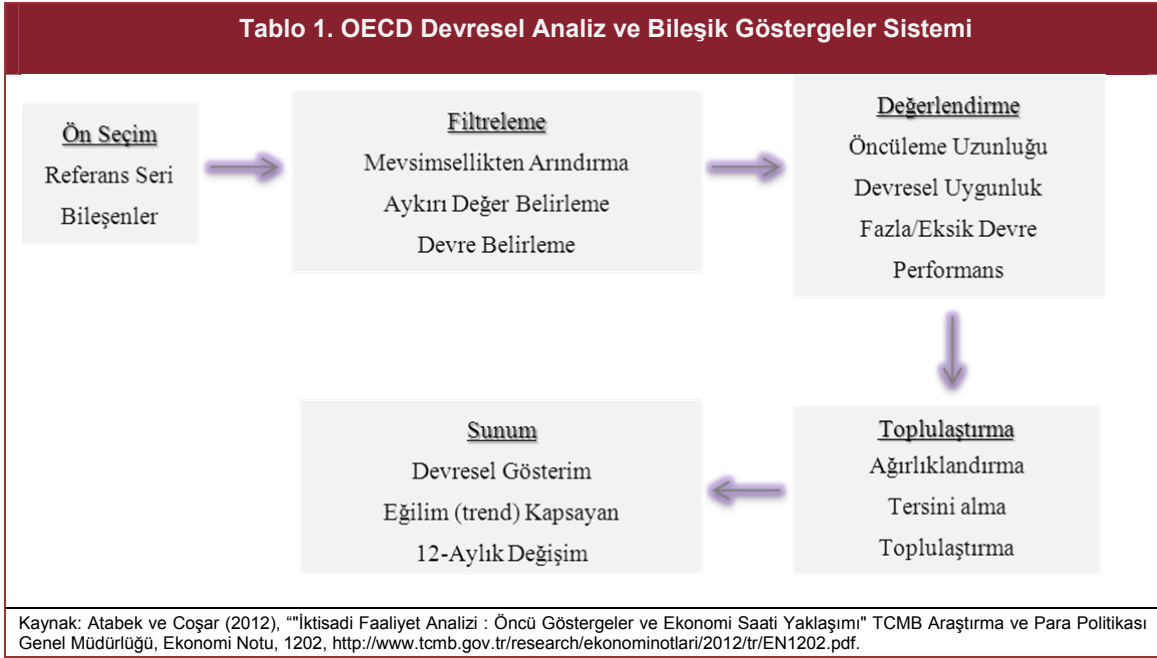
Tablo 1. OECD Devresel Analiz ve Bileşik Göstergeler Sistemi

Ön Seçim
Referans Seri
Bileşenler

Filtreleme
Mevsimsellikten Arındırma
Aykırı Değer Belirleme
Devre Belirleme

Değerlendirme
Öncüleme Uzunluğu
Devresel Uygunluk
Fazla/Eksik Devre
Performans

Toplulaştırma
Ağırlıklandırma
Tersini alma
Toplulaştırma

Sunum
Devresel Gösterim
Eğilim (trend) Kapsayan
12-Aylık Değişim

Kaynak: Atabek ve Coşar (2012), “"İktisadi Faaliyet Analizi : Öncü Göstergeler ve Ekonomi Saati Yaklaşımı" TCMB Araştırma ve Para Politikası Genel Müdürlüğü, Ekonomi Notu, 1202, http://www.tcmb.gov.tr/research/ekonominotlari/2012/tr/EN1202.pdf.